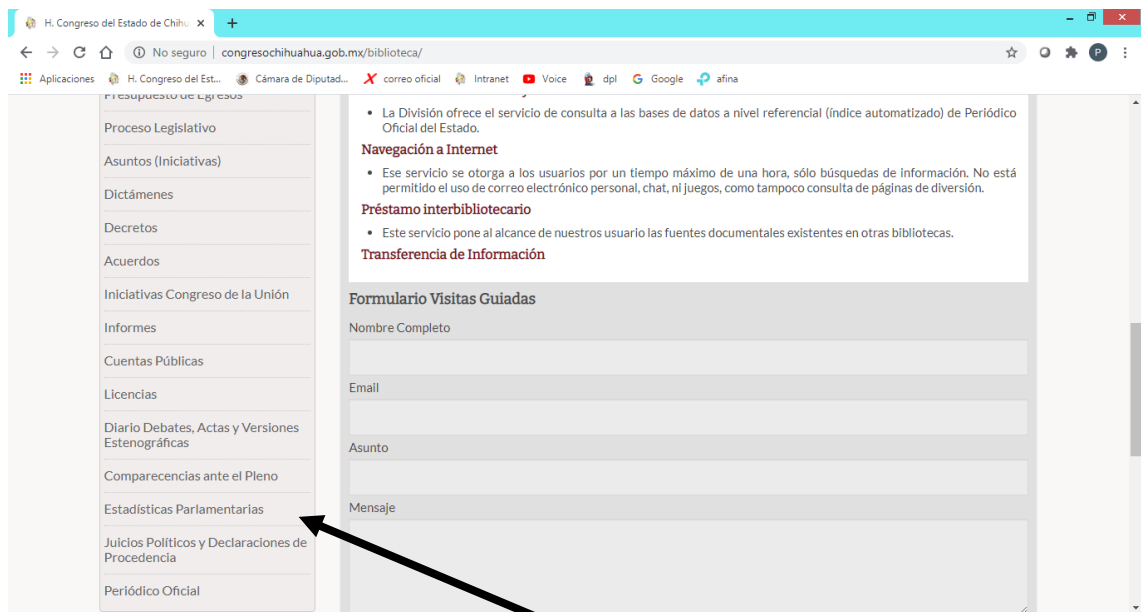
H. Congreso del Estado de Chihu ×
+
No seguro | congresochihuahua.gob.mx/biblioteca/
Aplicaciones
H. Congreso del Est...
Cámara de Diputad...
correo oficial
Intranet
Voice
dpl
Google
afina

Presupuesto de Egresos
Proceso Legislativo
Asuntos (Iniciativas)
Dictámenes
Decretos
Acuerdos
Iniciativas Congreso de la Unión
Informes
Cuentas Públicas
Licencias
Diario Debates, Actas y Versiones Estenográficas
Comparecencias ante el Pleno
Estadísticas Parlamentarias
Juicios Políticos y Declaraciones de Procedencia
Periódico Oficial

• La División ofrece el servicio de consulta a las bases de datos a nivel referencial (índice automatizado) de Periódico Oficial del Estado.

Navegación a Internet

• Ese servicio se otorga a los usuarios por un tiempo máximo de una hora, sólo búsquedas de información. No está permitido el uso de correo electrónico personal, chat, ni juegos, como tampoco consulta de páginas de diversión.

Préstamo interbibliotecario

• Este servicio pone al alcance de nuestros usuario las fuentes documentales existentes en otras bibliotecas.

Transferencia de Información

Formulario Visitas Guiadas

Nombre Completo

Email

Asunto

Mensaje